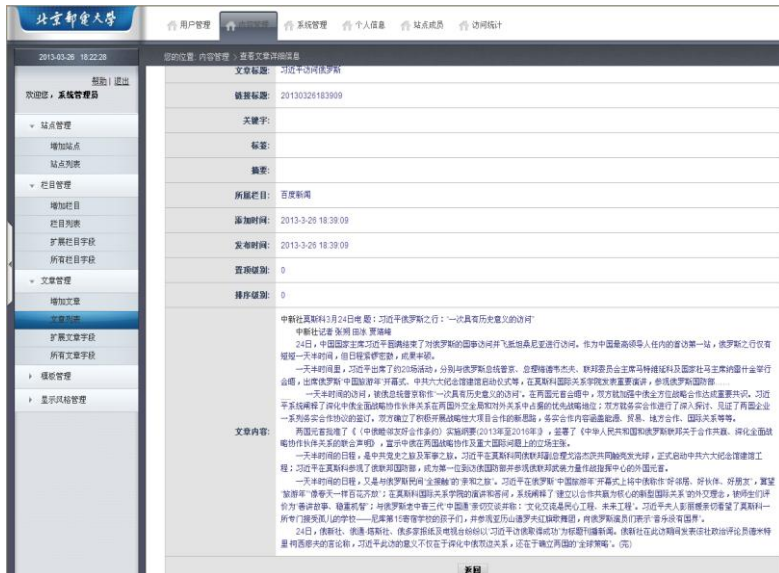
北京邮电大学

用户管理 内容管理 系统管理 个人信息 站点成员 访问统计

2013-03-26 18:22:28

帮助 | 退出

欢迎您，系统管理员

您的位置: 内容管理 > 查看文章详细信息

站点管理
增加站点
站点列表
栏目管理
增加栏目
栏目列表
扩展栏目字段
所有栏目字段
文章管理
增加文章
文章列表
扩展文章字段
所有文章字段
模板管理
显示风格管理

| | |
|---|---|
| 文章标题: | 习近平访问俄罗斯 |
| 链接标题: | 20130326183909 |
| 关键字: | |
| 标签: | |
| 摘要: | |
| 所属栏目: | 百度新闻 |
| 添加时间: | 2013-3-26 18:39:09 |
| 发布时间: | 2013-3-26 18:39:09 |
| 置顶级别: | 0 |
| 排序级别: | 0 |
| 文章内容: | 中新社莫斯科3月24日电 题：习近平俄罗斯之行："一次具有历史意义的访问" 中新社记者 张刚 田冰 贾靖峰 24日，中国国家主席习近平圆满结束了对俄罗斯的国事访问并飞抵坦桑尼亚进行访问。作为中国最高领导人任内的首访第一站，俄罗斯之行仅有短短一天半时间，但日程紧锣密鼓，成果丰硕。 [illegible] |

返回